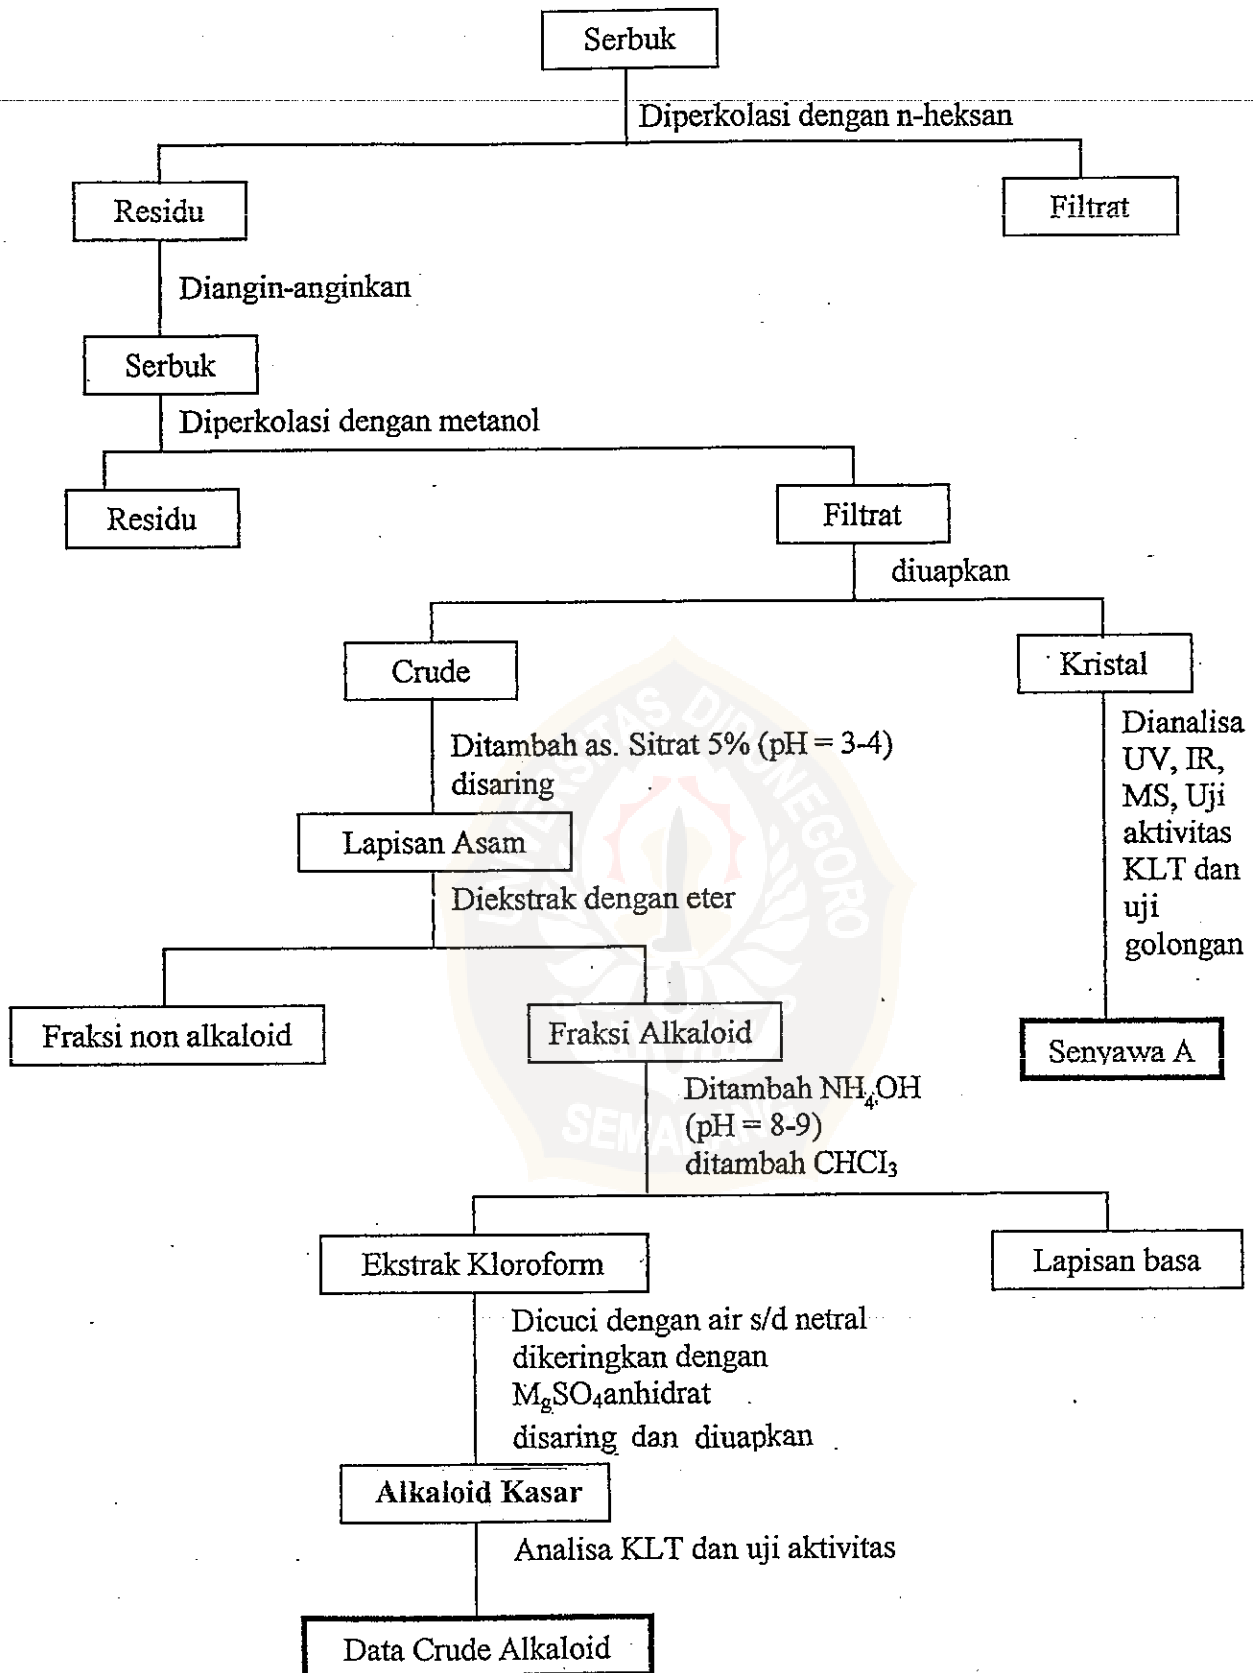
Serbuk

Diperkolasi dengan n-heksan

Residu

Filtrat

Diangin-anginkan

Serbuk

Diperkolasi dengan metanol

Residu

Filtrat

diuapkan

Crude

Kristal

Ditambah as. Sitrat 5% (pH = 3-4) disaring

Dianalisa UV, IR, MS, Uji aktivitas KLT dan uji golongan

Lapisan Asam

Diekstrak dengan eter

Fraksi non alkaloid

Fraksi Alkaloid

Senyawa A

Ditambah $NH_4OH$ (pH = 8-9) ditambah $CHCl_3$

Ekstrak Kloroform

Lapisan basa

Dicuci dengan air s/d netral dikeringkan dengan $M_gSO_4$anhidrat disaring dan diuapkan

Alkaloid Kasar

Analisa KLT dan uji aktivitas

Data Crude Alkaloid